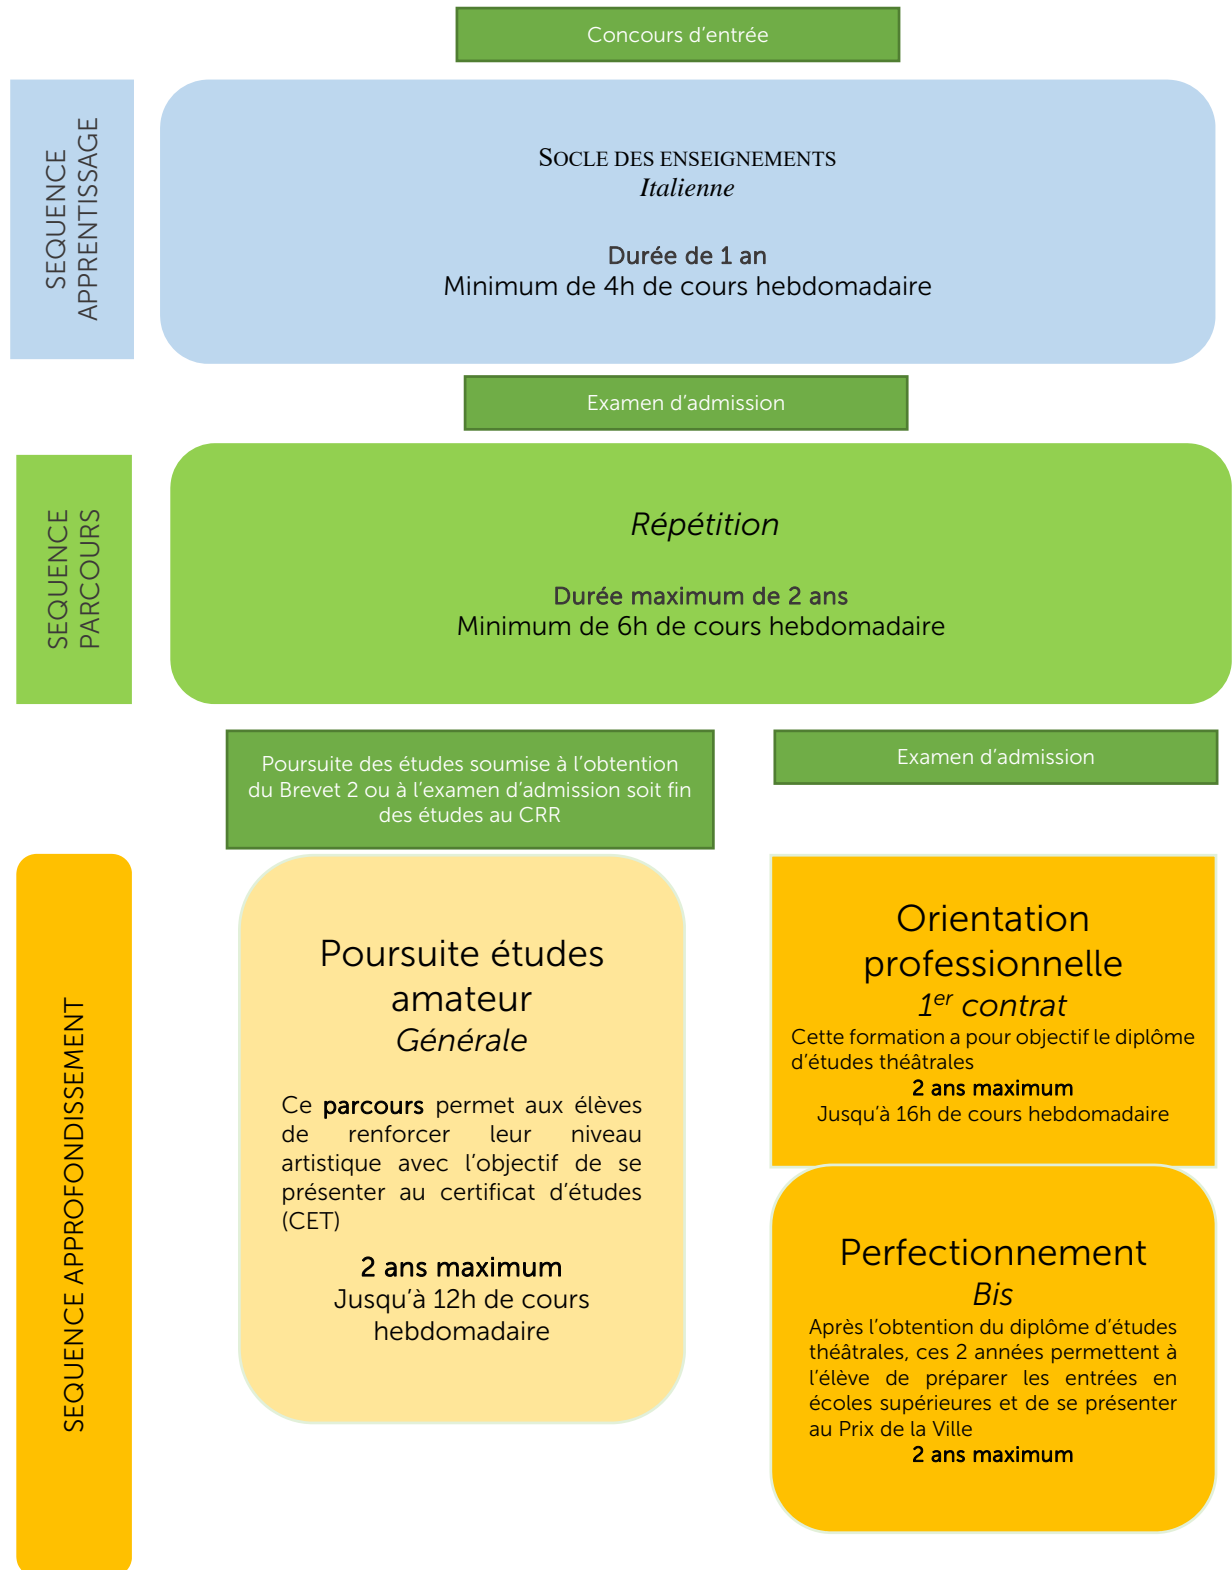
Concours d’entrée

SEQUENCE APPRENTISSAGE

SOCLE DES ENSEIGNEMENTS
*Italienne*

Durée de 1 an
Minimum de 4h de cours hebdomadaire

Examen d’admission

SEQUENCE PARCOURS

*Répétition*

Durée maximum de 2 ans
Minimum de 6h de cours hebdomadaire

Poursuite des études soumise à l’obtention du Brevet 2 ou à l’examen d’admission soit fin des études au CRR

Examen d’admission

SEQUENCE APPROFONDISSEMENT

Poursuite études amateur
*Générale*

Ce **parcours** permet aux élèves de renforcer leur niveau artistique avec l’objectif de se présenter au certificat d’études (CET)

2 ans maximum
Jusqu’à 12h de cours hebdomadaire

Orientation professionnelle
*$1^{er}$ contrat*
Cette formation a pour objectif le diplôme d’études théâtrales
2 ans maximum
Jusqu’à 16h de cours hebdomadaire

Perfectionnement
*Bis*
Après l’obtention du diplôme d’études théâtrales, ces 2 années permettent à l’élève de préparer les entrées en écoles supérieures et de se présenter au Prix de la Ville
2 ans maximum